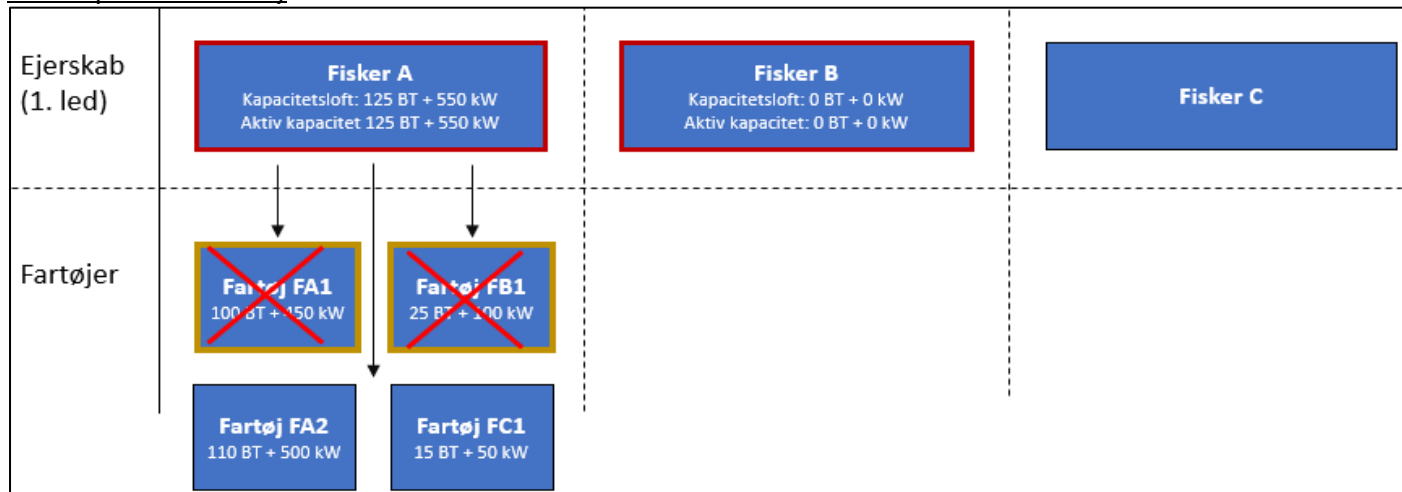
Ejerskab (1. led)

Fisker A
Kapacitetsloft: 125 BT + 550 kW
Aktiv kapacitet 125 BT + 550 kW

Fisker B
Kapacitetsloft: 0 BT + 0 kW
Aktiv kapacitet: 0 BT + 0 kW

Fisker C

Fartøjer

Fartøj FA1
100 BT + 450 kW

Fartøj FB1
25 BT + 100 kW

Fartøj FA2
110 BT + 500 kW

Fartøj FC1
15 BT + 50 kW